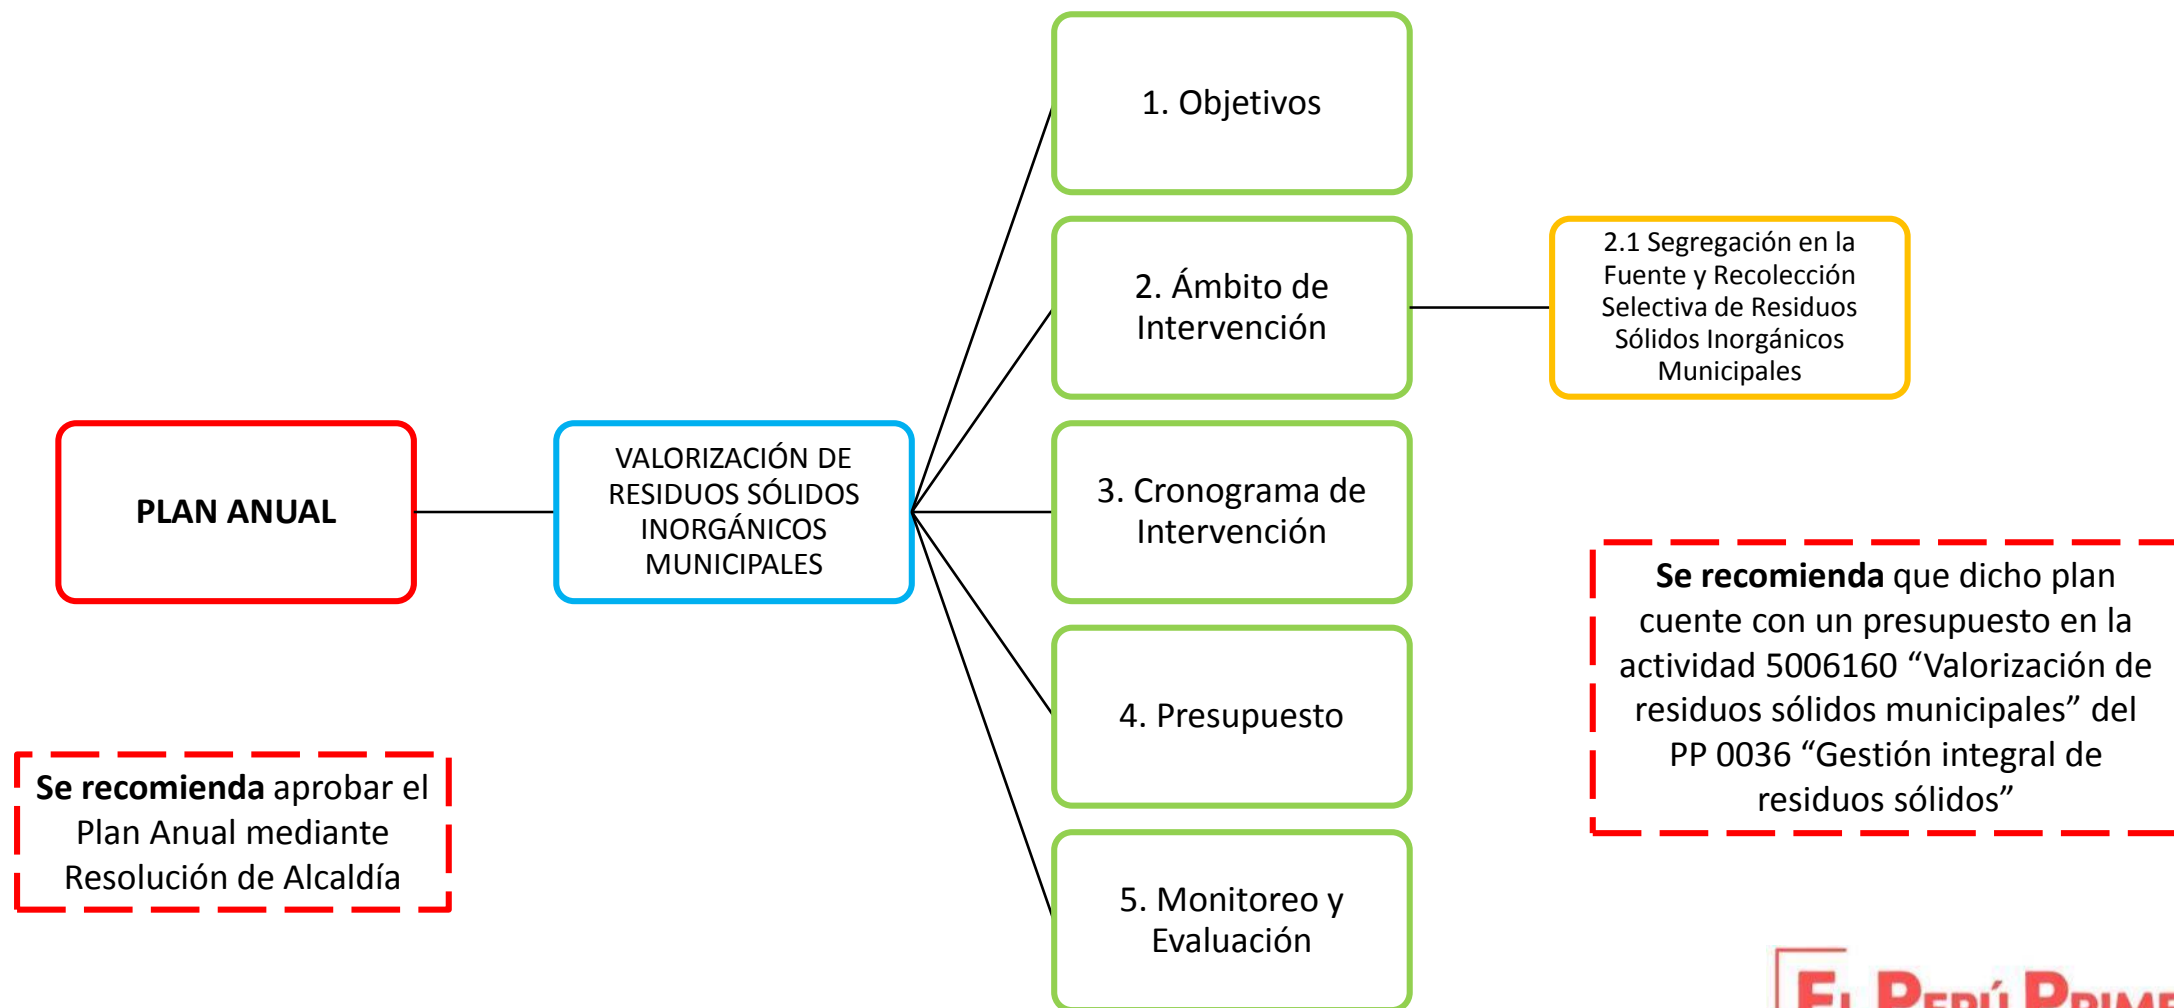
PLAN ANUAL

VALORIZACIÓN DE RESIDUOS SÓLIDOS INORGÁNICOS MUNICIPALES

1. Objetivos

2. Ámbito de Intervención

2.1 Segregación en la Fuente y Recolección Selectiva de Residuos Sólidos Inorgánicos Municipales

3. Cronograma de Intervención

4. Presupuesto

5. Monitoreo y Evaluación

**Se recomienda** aprobar el Plan Anual mediante Resolución de Alcaldía

**Se recomienda** que dicho plan cuente con un presupuesto en la actividad 5006160 “Valorización de residuos sólidos municipales” del PP 0036 “Gestión integral de residuos sólidos”

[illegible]